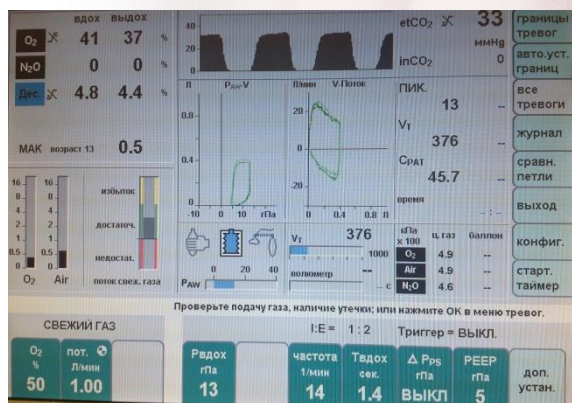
вдох выдох

O₂ 41 37 %

N₂O 0 0 %

Дес. 4.8 4.4 %

МАК возраст 13 0.5

16 8 4 2 1 0.5 0 O₂

16 8 4 2 1 0.5 0 Air

избыток

достаточ.

недостат.

поток свеж. газа

40 20 0

л 0.8 0.4 0 -10 0 10 гПа

P_AW-V

л/мин V-Поток

20 0 -20 0 0.4 0.8 л

etCO₂ 33 ммHg

inCO₂ 0

ПИК. 13

$V_T$ 376

$C_{PAT}$ 45.7

время

$V_T$ 376

0 1000

волюметр

P_AW 0 20 40

кПа x 100 ц. газ баллон

O₂ 4.9 --

Air 4.9 --

N₂O 4.6 --

границы тревог

авто.уст. границ

все тревоги

журнал

сравн. петли

выход

конфиг.

старт. таймер

Проверьте подачу газа, наличие утечки; или нажмите OK в меню тревог.

СВЕЖИЙ ГАЗ

I:E = 1 : 2

Триггер = ВЫКЛ.

O₂ % 50

пот. л/мин 1.00

Pвдох гПа 13

частота 1/мин 14

Tвдох сек. 1.4

Δ Pps гПа ВЫКЛ

PEEP гПа 5

доп. устан.